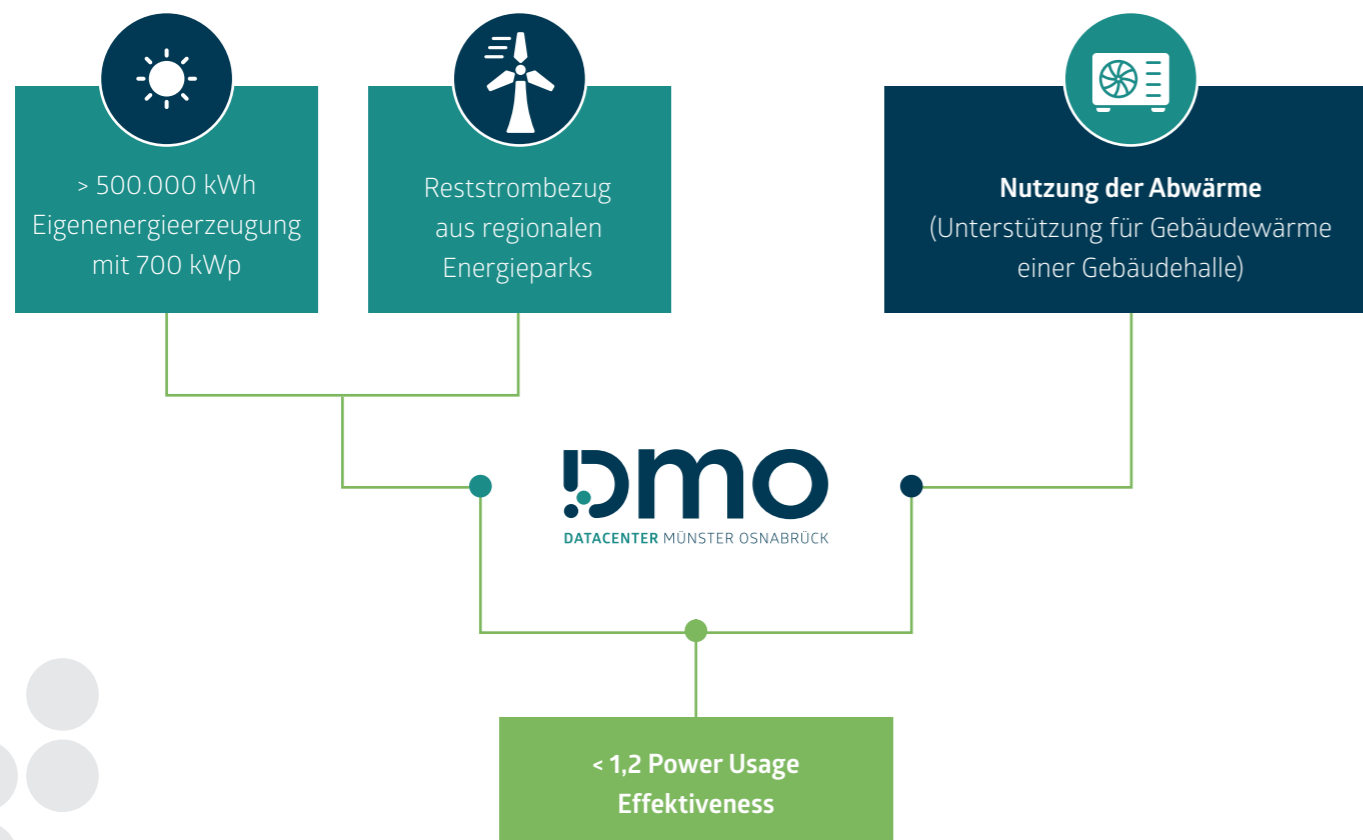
> 500.000 kWh Eigenenergieerzeugung mit 700 kWp

Reststrombezug aus regionalen Energieparks

**Nutzung der Abwärme**
(Unterstützung für Gebäudewärme einer Gebäudehalle)

DMO
DATACENTER MÜNSTER OSNABRÜCK

< 1,2 Power Usage Effektiveness